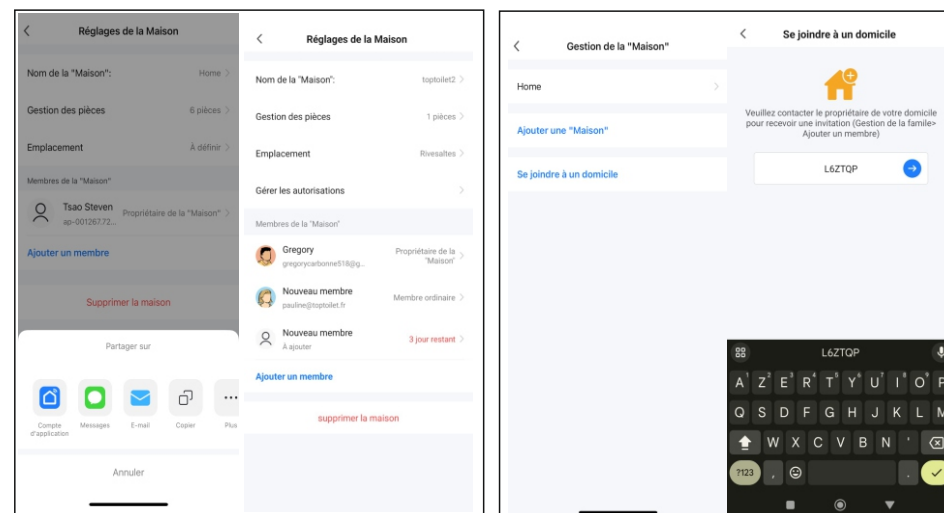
Réglages de la Maison

Nom de la "Maison": Home

Gestion des pièces 6 pièces

Emplacement À définir

Membres de la "Maison"

Tsao Steven
ap-001267.72...
Propriétaire de la "Maison"

Ajouter un membre

Supprimer la maison

Partager sur

Compte d'application
Messages
E-mail
Copier
Plus

Annuler

Réglages de la Maison

Nom de la "Maison": toptoilet2

Gestion des pièces 1 pièces

Emplacement Rivesaltes

Gérer les autorisations

Membres de la "Maison"

Gregory
gregorycarbonne518@g...
Propriétaire de la "Maison"

Nouveau membre
pauline@toptoilet.fr
Membre ordinaire

Nouveau membre
À ajouter
3 jour restant

Ajouter un membre

supprimer la maison

Gestion de la "Maison"

Home

Ajouter une "Maison"

Se joindre à un domicile

Se joindre à un domicile

Veuillez contacter le propriétaire de votre domicile pour recevoir une invitation (Gestion de la famille> Ajouter un membre)

L6ZTQP

L6ZTQP

A Z E R T Y U I O P
Q S D F G H J K L M
W X C V B N '
?123 ,